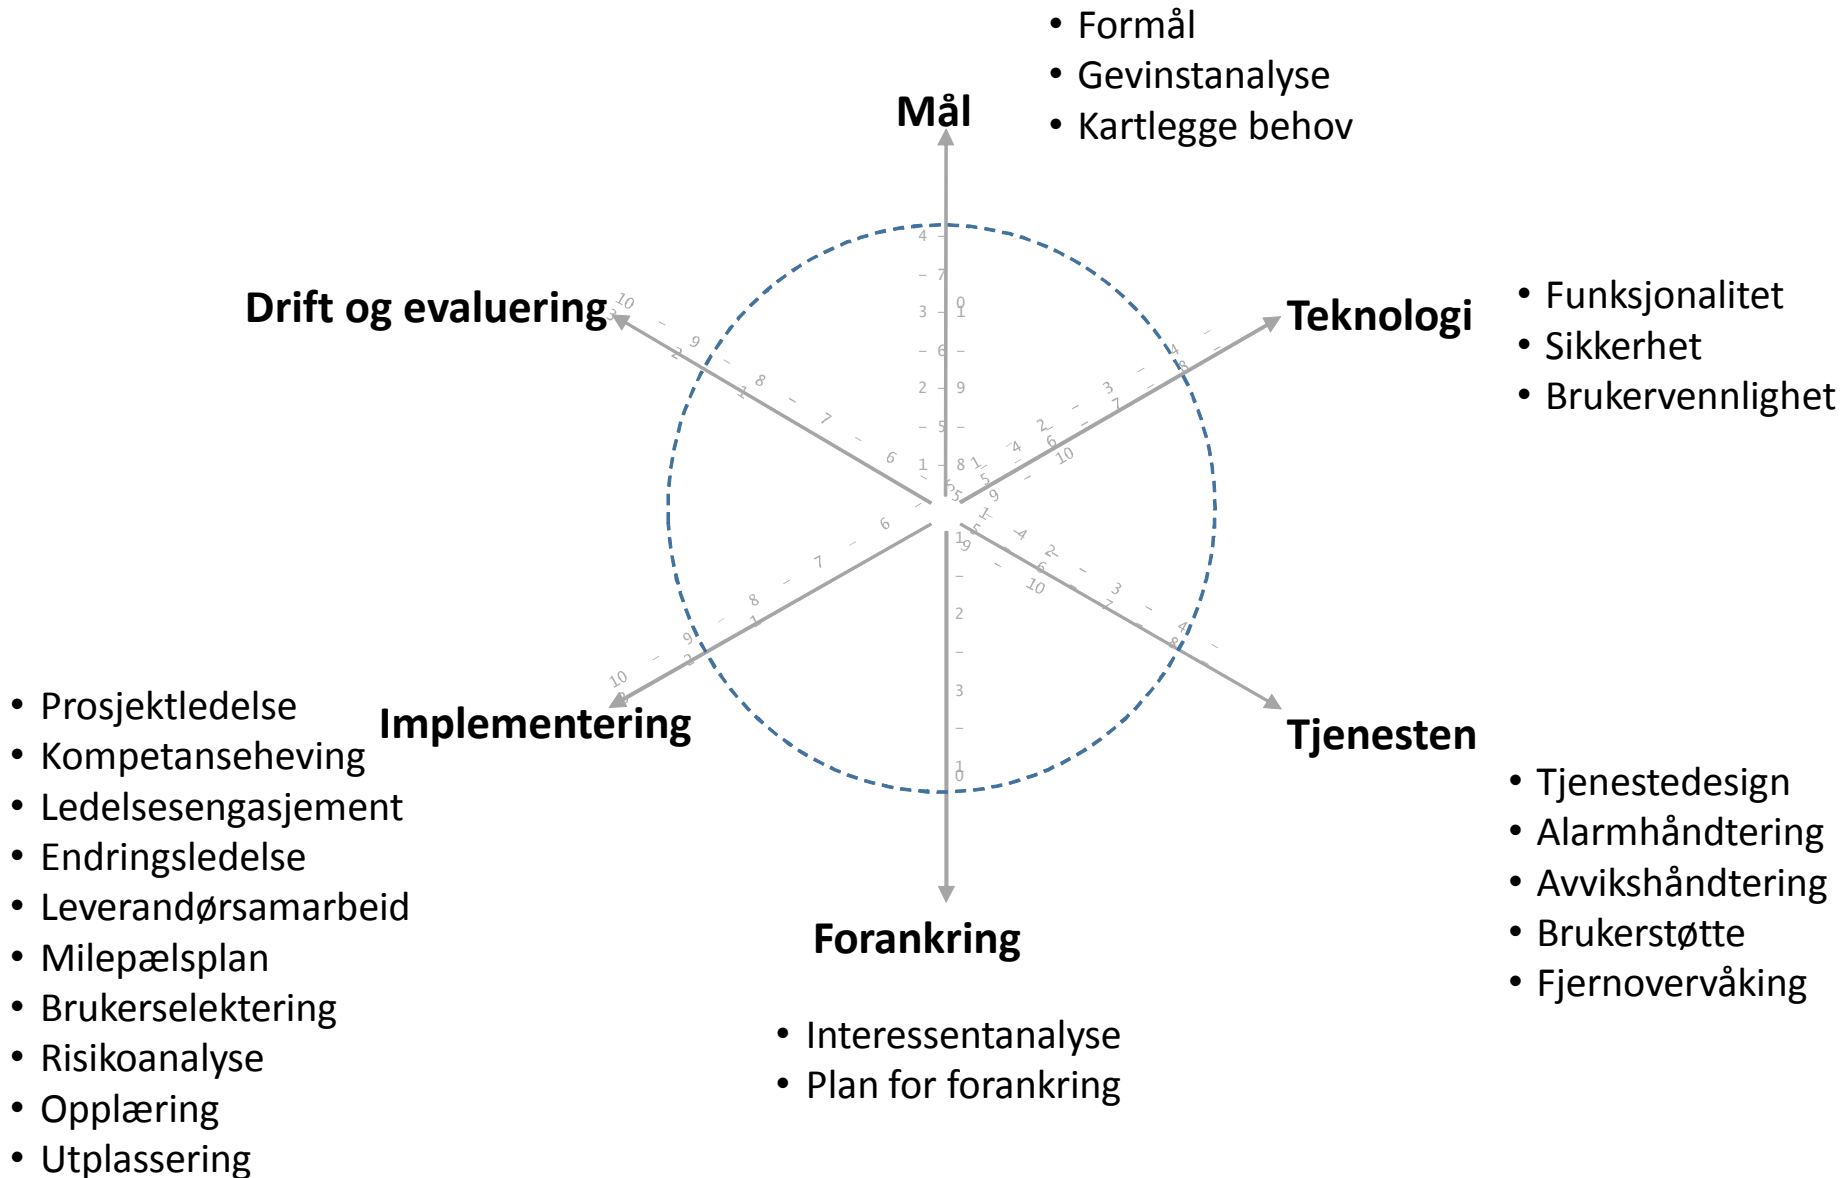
• Formål
• Gevinstanalyse
• Kartlegge behov

Mål

Drift og evaluering

Teknologi

• Funksjonalitet
• Sikkerhet
• Brukervennlighet

Implementering

Tjenesten

• Prosjektledelse
• Kompetanseheving
• Ledelsesengasjement
• Endringsledelse
• Leverandørsamarbeid
• Milepælsplan
• Brukerselektering
• Risikoanalyse
• Opplæring
• Utplassering

• Tjenestedesign
• Alarmhåndtering
• Avvikshåndtering
• Brukerstøtte
• Fjernovervåking

Forankring

• Interessentanalyse
• Plan for forankring